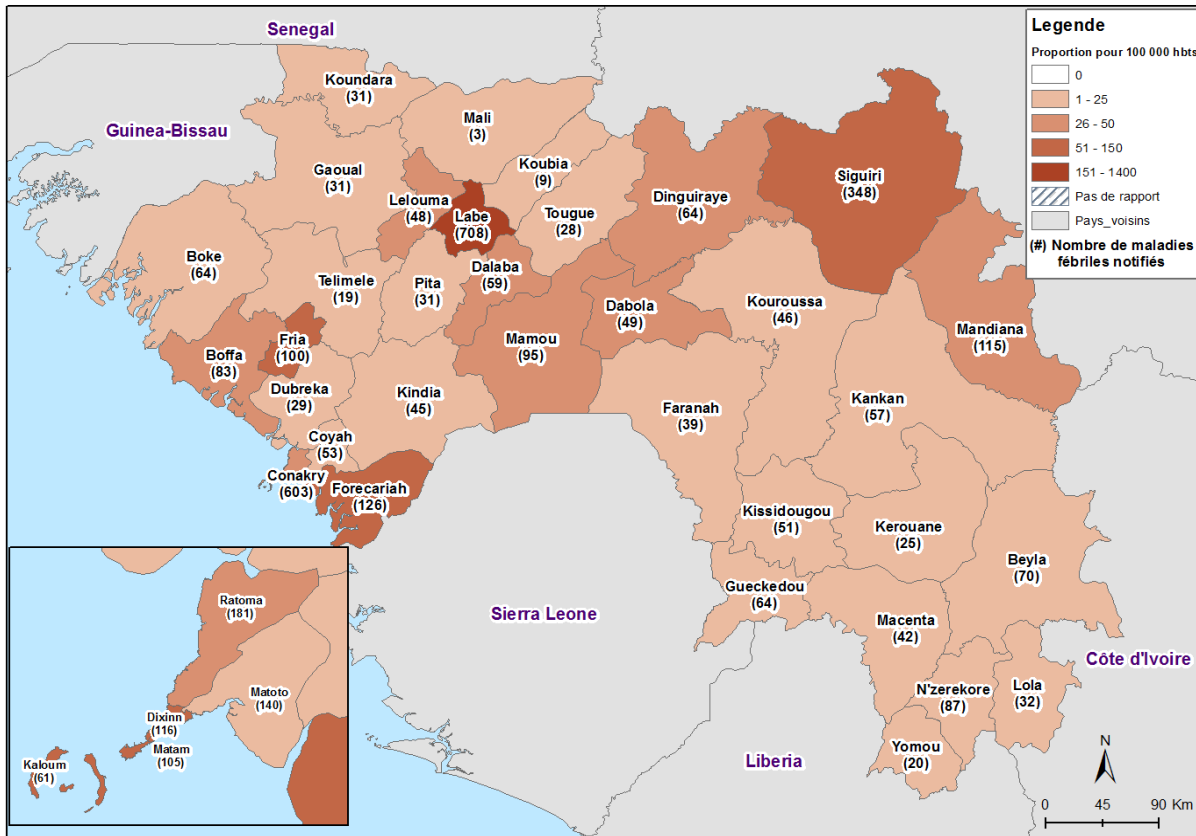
Legende
Proportion pour 100 000 hbts
0
1 - 25
26 - 50
51 - 150
151 - 1400
Pas de rapport
Pays_voisins
(#) Nombre de maladies fébriles notifiés

Senegal
Guinea-Bissau
Koundara (31)
Mali (3)
Gaoual (31)
Koubia (9)
Lelouma (48)
Labe (708)
Tougue (28)
Dinguiraye (64)
Siguiri (348)
Boke (64)
Telimele (19)
Pita (31)
Dalaba (59)
Dabola (49)
Kouroussa (46)
Fria (100)
Mamou (95)
Mandiana (115)
Boffa (83)
Dubreka (29)
Kindia (45)
Faranah (39)
Kankan (57)
Coyah (53)
Conakry (603)
Forecariah (126)
Kissidougou (51)
Kerouane (25)
Beyla (70)
Ratoma (181)
Matoto (140)
Dixinn (116)
Matam (105)
Kaloum (61)
Sierra Leone
Gueckedou (64)
Macenta (42)
Côte d'Ivoire
N'zerekore (87)
Lola (32)
Yomou (20)
Liberia
N
0 45 90 Km